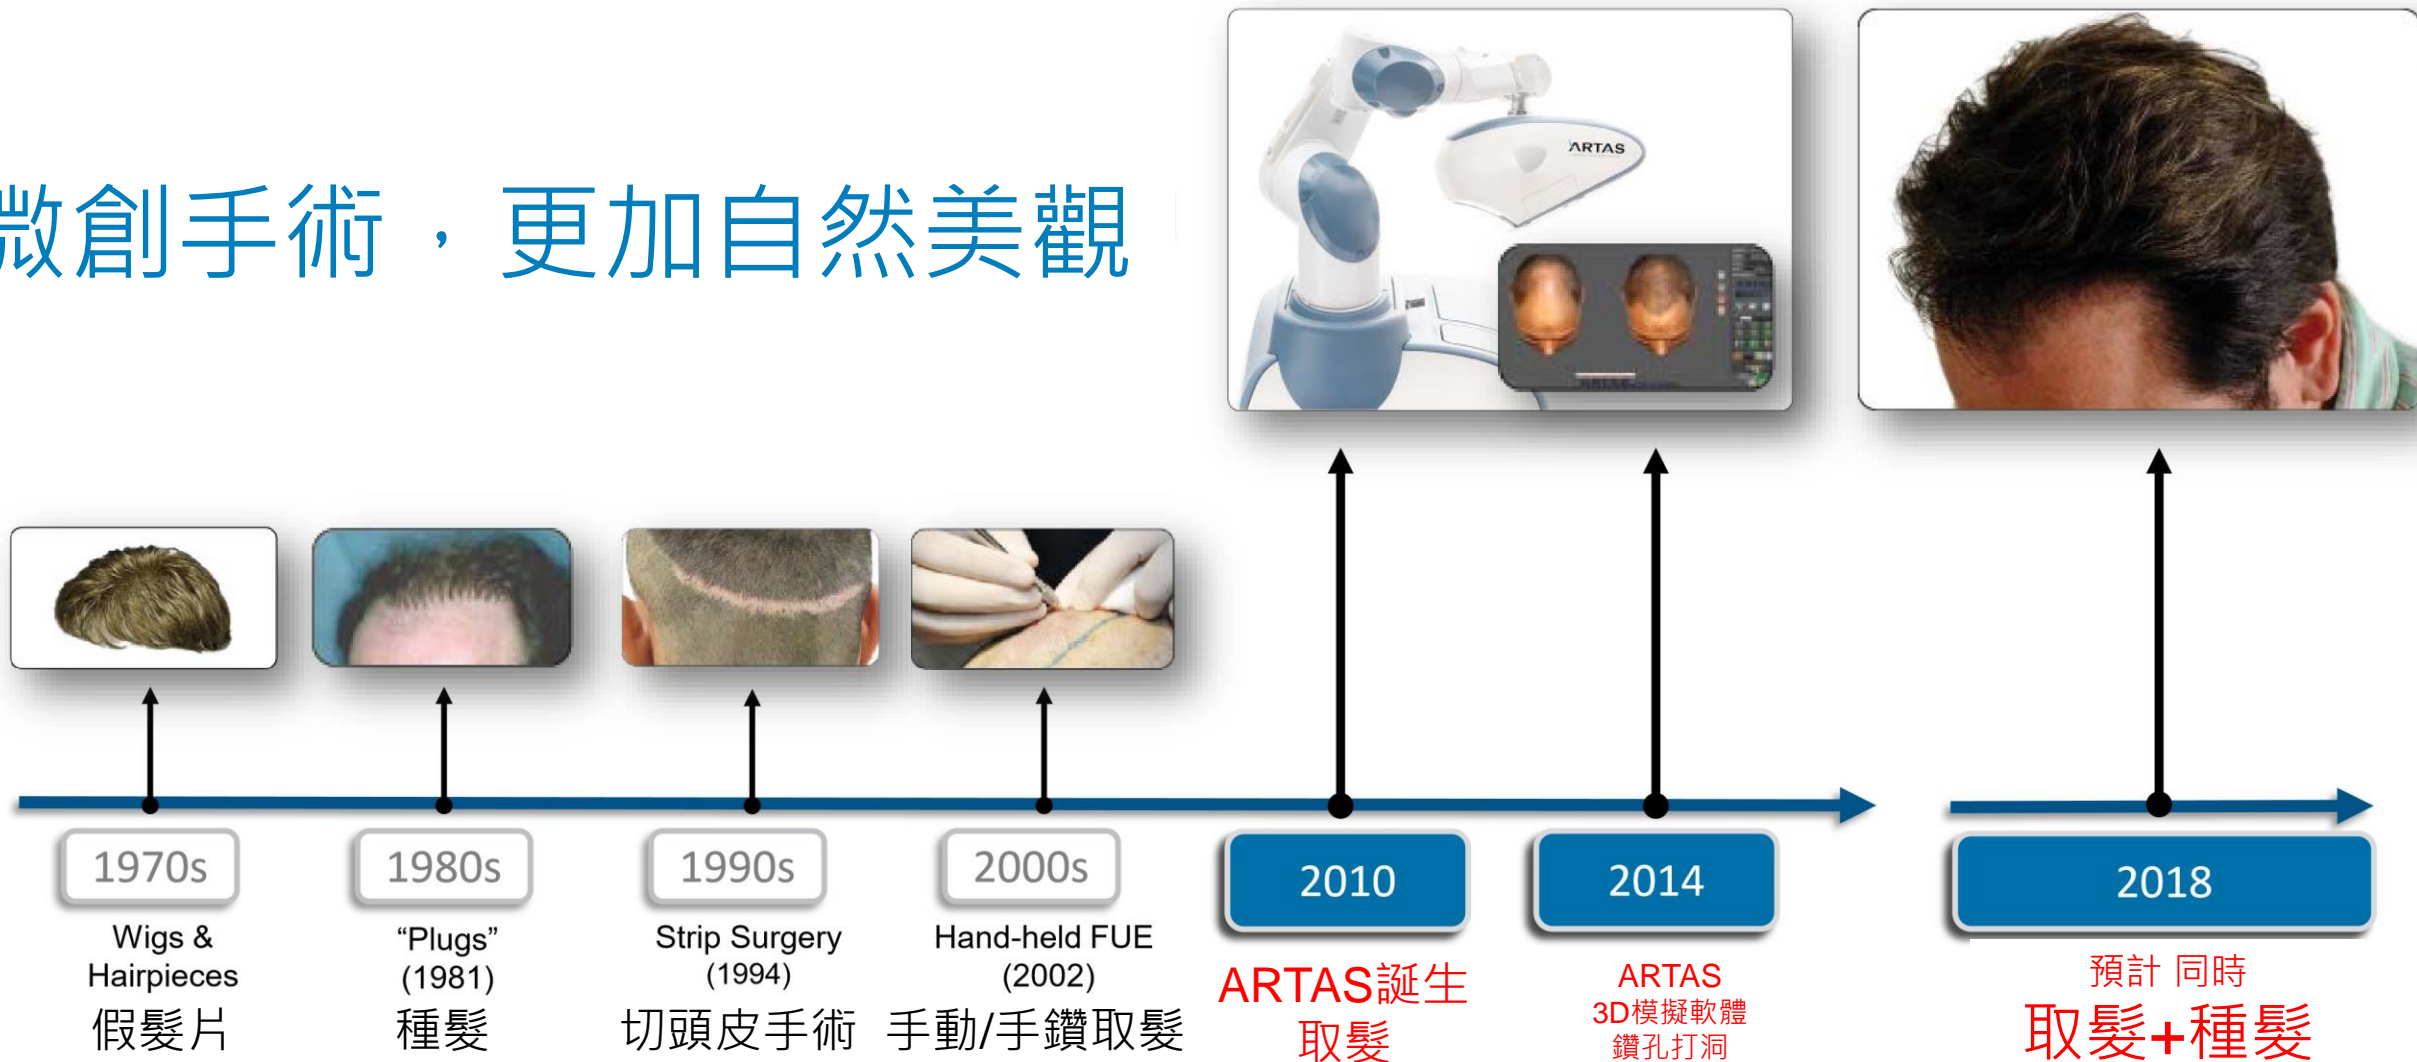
微創手術，更加自然美觀

ARTAS

1970s
Wigs & Hairpieces
假髮片

1980s
"Plugs" (1981)
種髮

1990s
Strip Surgery (1994)
切頭皮手術

2000s
Hand-held FUE (2002)
手動/手鑽取髮

2010
ARTAS誕生
取髮

2014
ARTAS
3D模擬軟體
鑽孔打洞

2018
預計 同時
取髮+種髮